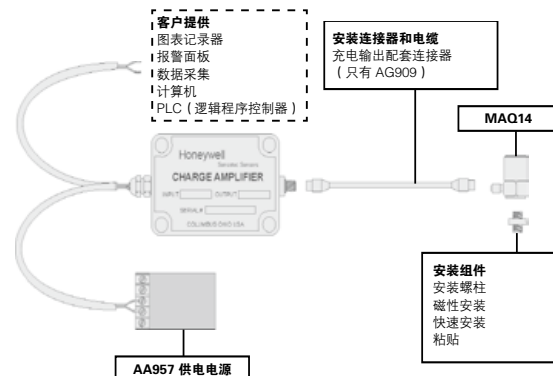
客户提供
图表记录器
报警面板
数据采集
计算机
PLC（逻辑程序控制器）

安装连接器和电缆
充电输出配套连接器
（只有 AG909）

MAQ14

Honeywell
Sensotec Sensors
CHARGE AMPLIFIER
INPUT
OUTPUT
SERIAL #
COLUMBUS OHIO USA

安装组件
安装螺柱
磁性安装
快速安装
粘贴

AA957 供电电源